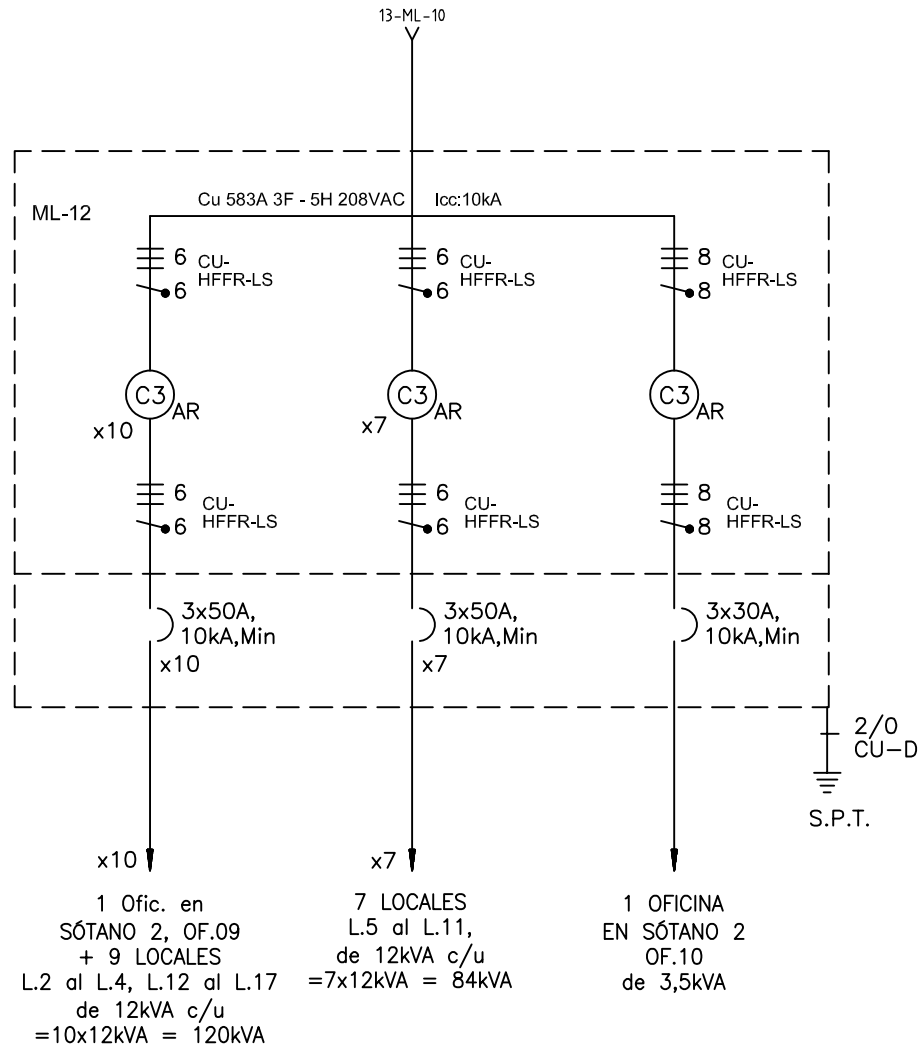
13-ML-10

ML-12

Cu 583A 3F - 5H 208VAC Icc:10kA

6 CU-
6 HFFR-LS

6 CU-
6 HFFR-LS

8 CU-
8 HFFR-LS

C3 AR
x10

C3 AR
x7

C3 AR

6 CU-
6 HFFR-LS

6 CU-
6 HFFR-LS

8 CU-
8 HFFR-LS

3x50A,
10kA,Min
x10

3x50A,
10kA,Min
x7

3x30A,
10kA,Min

2/0
CU-D

S.P.T.

x10

x7

1 Ofic. en
SÓTANO 2, OF.09
+ 9 LOCALES
L.2 al L.4, L.12 al L.17
de 12kVA c/u
=10x12kVA = 120kVA

7 LOCALES
L.5 al L.11,
de 12kVA c/u
=7x12kVA = 84kVA

1 OFICINA
EN SÓTANO 2
OF.10
de 3,5kVA